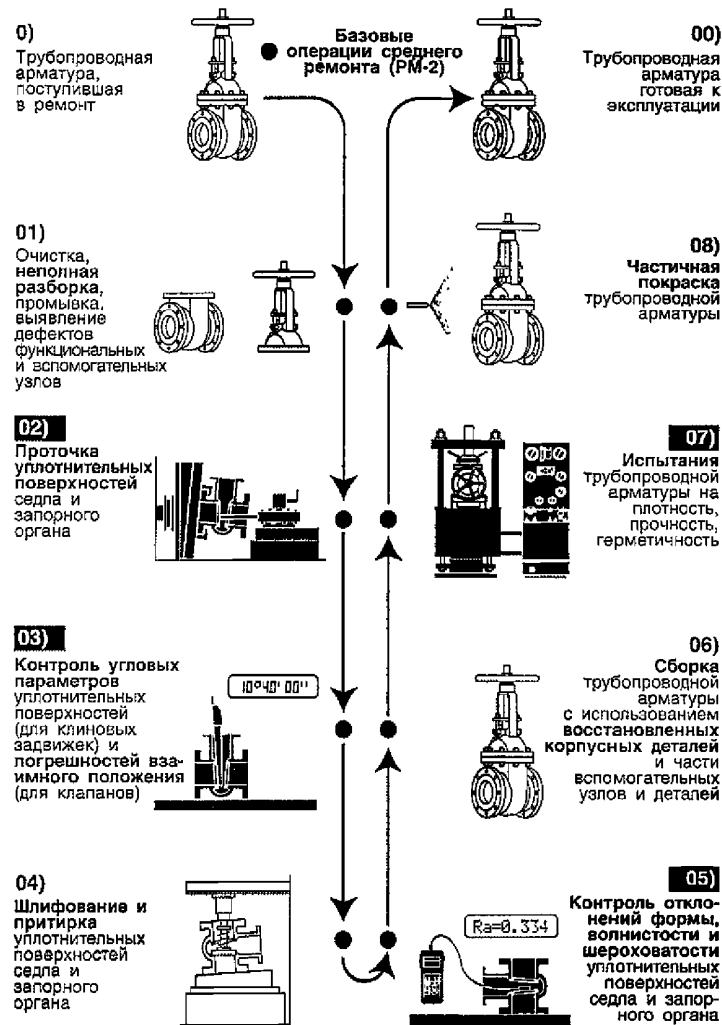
0)
Трубопроводная арматура, поступившая в ремонт

Базовые операции среднего ремонта (РМ-2)

00)
Трубопроводная арматура готовая к эксплуатации

01)
Очистка, неполная разборка, промывка, выявление дефектов функциональных и вспомогательных узлов

08)
Частичная покраска трубопроводной арматуры

02)
Проточка уплотнительных поверхностей седла и запорного органа

07)
Испытания трубопроводной арматуры на плотность, прочность, герметичность

03)
Контроль угловых параметров уплотнительных поверхностей (для клиновых задвижек) и погрешностей взаимного положения (для клапанов)

10°40' 00''

06)
Сборка трубопроводной арматуры с использованием восстановленных корпусных деталей и части вспомогательных узлов и деталей

04)
Шлифование и притирка уплотнительных поверхностей седла и запорного органа

05)
Контроль отклонений формы, волнистости и шероховатости уплотнительных поверхностей седла и запорного органа

Ra=0.334